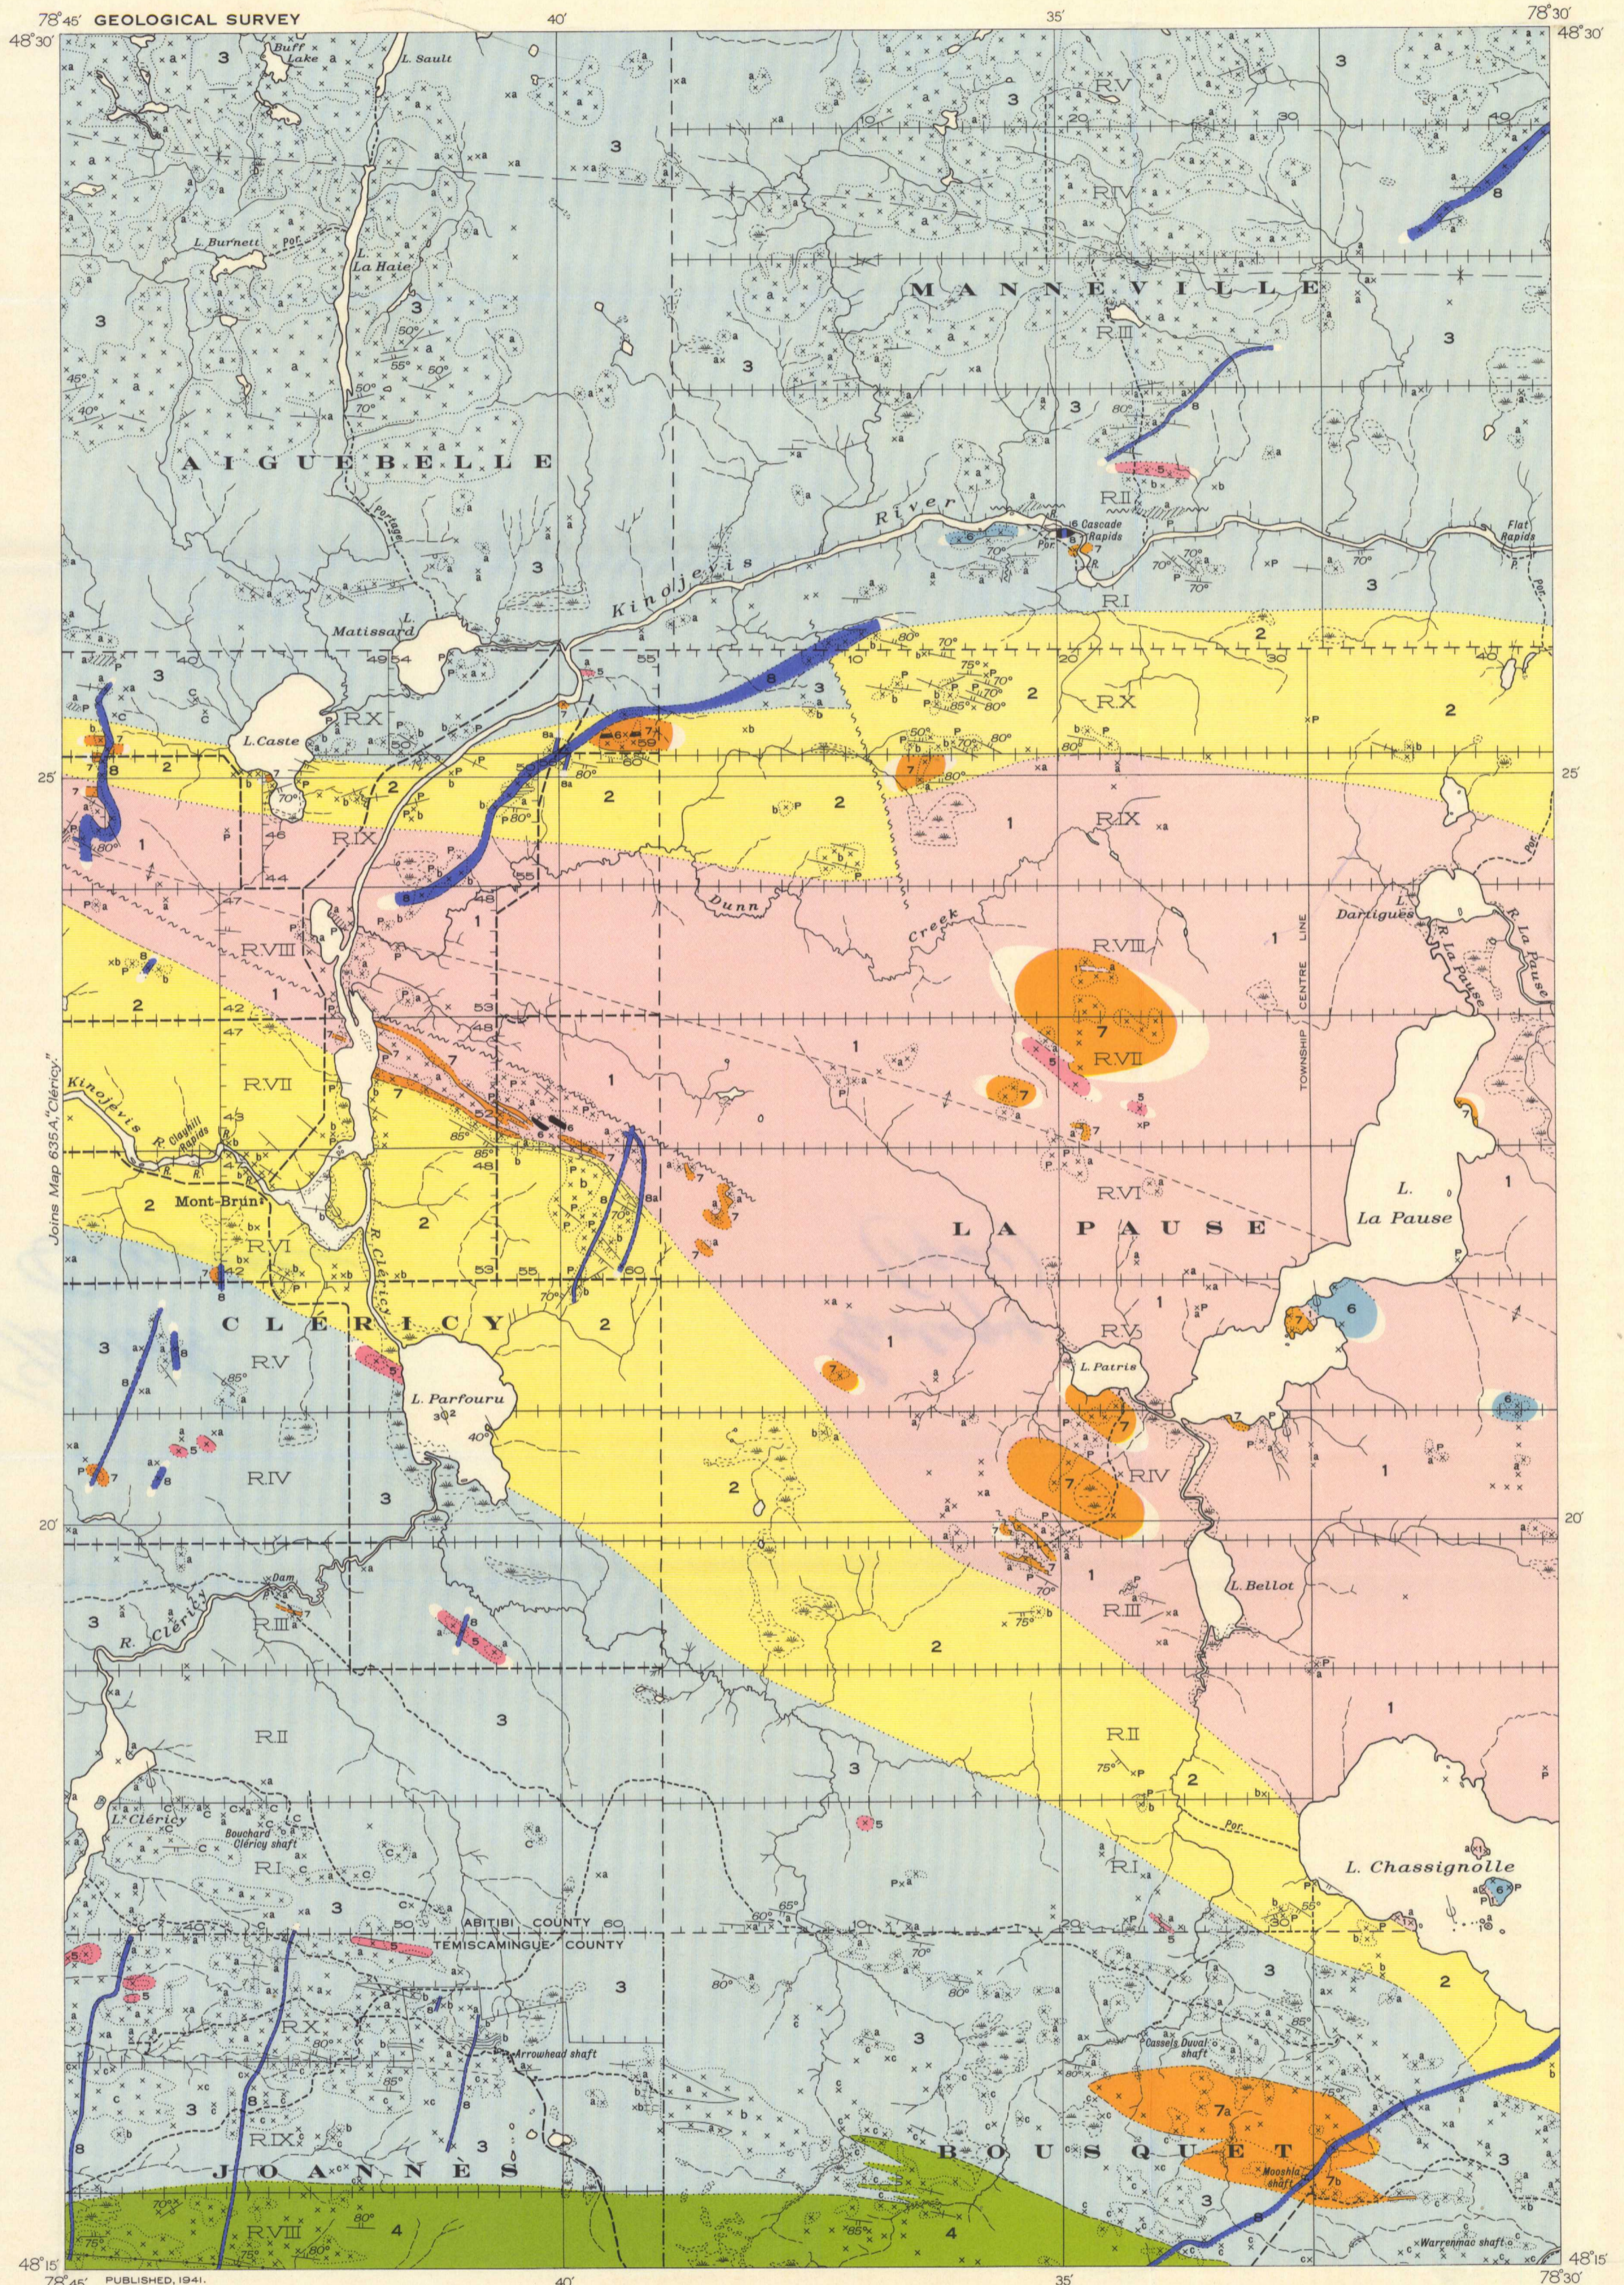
78°45' GEOLOGICAL SURVEY 40' 35' 78°30'
48°30' 48°30'

Buff Lake
L. Sault
3
R.V
R.IV
MANNEVILLE
R.III
L. Burnett
La Haie
AIGUEBELLE
R.II
Cascade Rapids
Kinojevis River
Flat Rapids
R.I
Matissard
L. Caste
R.X
R.X
R.IX
R.IX
Dunn Creek
Dartigues
R. La Pause
R.VIII
R.VIII
R.VII
R.VII
TOWNSHIP CENTRE LINE
Kinojevis R.
Claybill Rapids
Mont-Brun
R. Cléricy
R.VI
R.VI
LA PAUSE
L. La Pause
CLÉRICY
R.V
R.V
L. Patris
L. Parfouru
R.IV
R.IV
L. Bellot
R.III
R.III
R. Cléricy
Dam
R.II
R.II
L. Cléricy
Bouchard Cléricy shaft
R.I
R.I
L. Chassignolle
ABITIBI COUNTY
TÉMISCAMINGUE COUNTY
R.X
Arrowhead shaft
Cassels Duval shaft
R.IX
JOANNÈS
BOUSQUET
Mooshla shaft
R.VIII
Warrenmac shaft
Joins Map 635A "Cléricy"
25' 25'
20' 20'
48°15' 48°15'
78°45' PUBLISHED, 1941. 40' 35' 78°30'